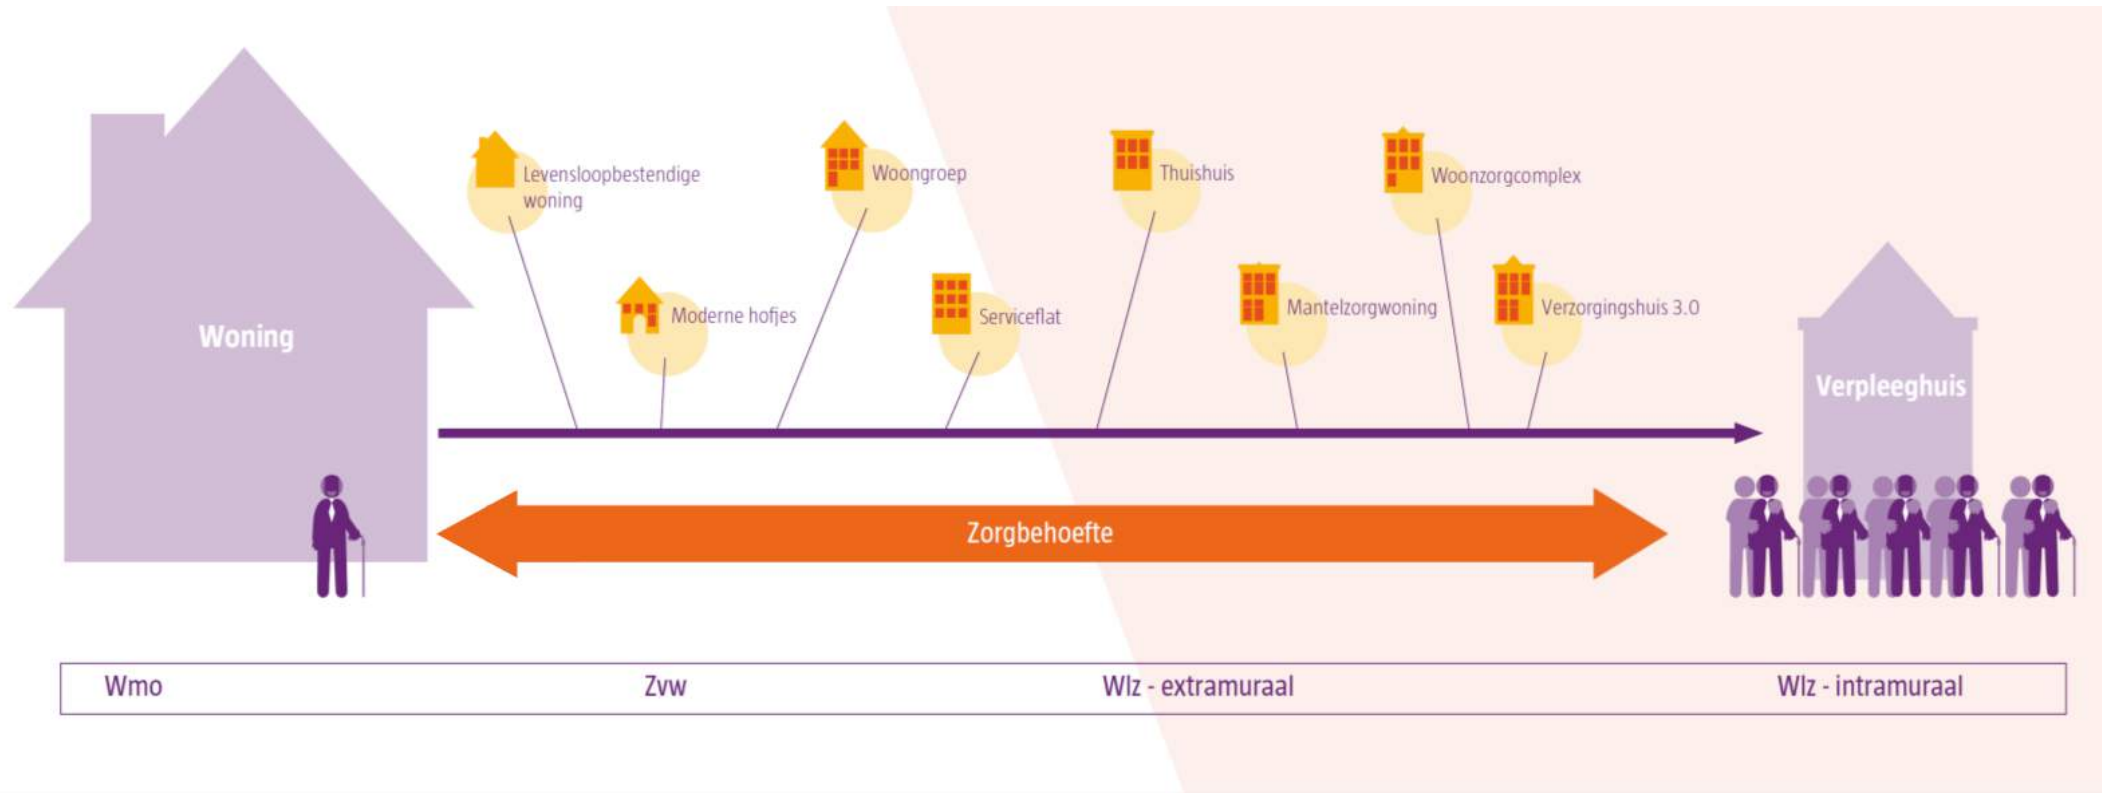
Woning

Levensloopbestendige woning

Moderne hofjes

Woongroep

Serviceflat

Thuishuis

Mantelzorgwoning

Woonzorgcomplex

Verzorgingshuis 3.0

Verpleeghuis

Zorgbehoefte

Wmo

Zvw

Wlz - extramuraal

Wlz - intramuraal